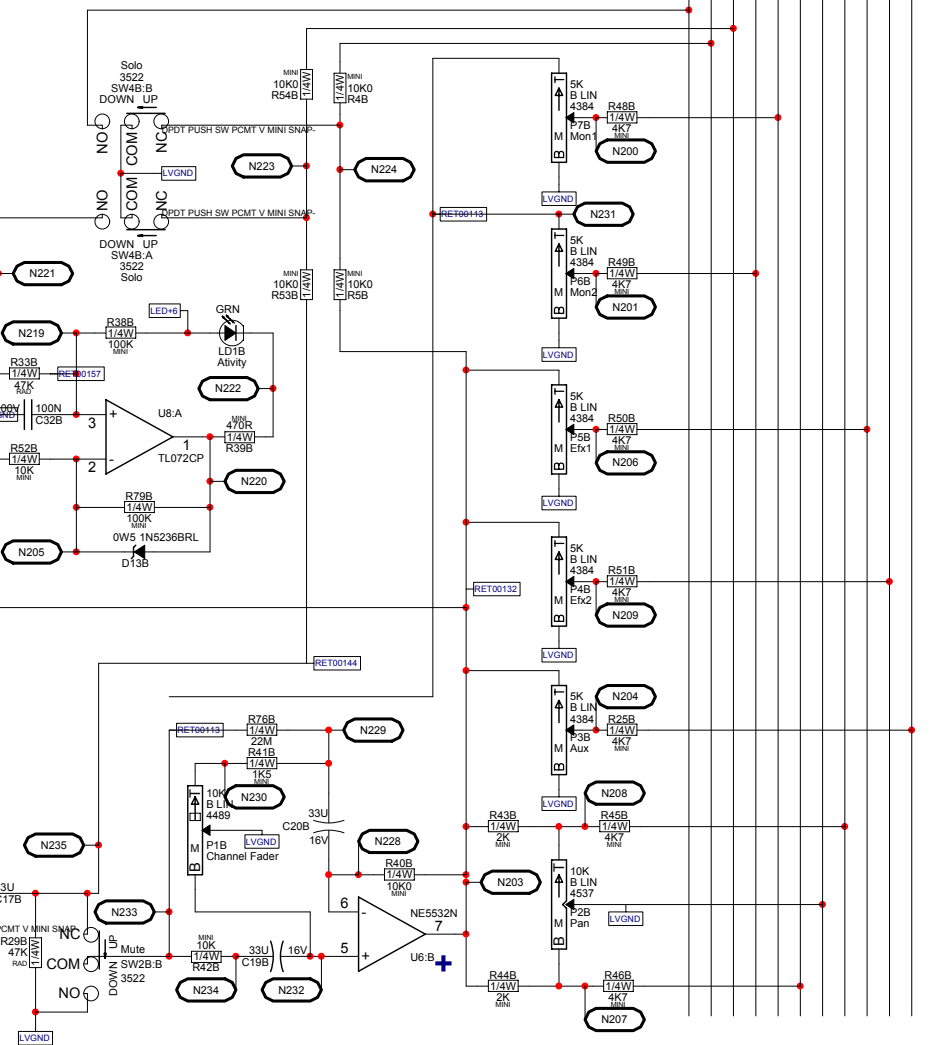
Solo
3522
SW4B:B
DOWN UP
NO
COM
NC
DPDT PUSH SW PCMT V MINI SNAP-
LVGND
NO
COM
NC
DPDT PUSH SW PCMT V MINI SNAP-
DOWN UP
SW4B:A
3522
Solo
MINI
10K0
R54B
1/4W
1/4W
MINI
10K0
R4B
N223
N224
N221
MINI
10K0
R53B
1/4W
1/4W
MINI
10K0
R5B
5K
B LIN
4384
P7B
Mon1
T
M
B
R48B
1/4W
4K7
MINI
N200
LVGND
RET00113
N231
5K
B LIN
4384
P6B
Mon2
R49B
1/4W
4K7
MINI
N201
LVGND
LED+6
GRN
N219
R38B
1/4W
100K
MINI
LD1B
Ativity
R33B
1/4W
47K
RAD
RET00157
N222
00V
100N
C32B
+
3
U8:A
MINI
470R
1/4W
R39B
1
TL072CP
R52B
1/4W
10K
MINI
2
-
N220
R79B
1/4W
100K
MINI
0W5 1N5236BRL
N205
D13B
5K
B LIN
4384
P5B
Efx1
R50B
1/4W
4K7
MINI
N206
LVGND
5K
B LIN
4384
P4B
Efx2
R51B
1/4W
4K7
MINI
N209
RET00132
LVGND
RET00144
5K
B LIN
4384
P3B
Aux
N204
R25B
1/4W
4K7
MINI
LVGND
N208
RET00113
R76B
1/4W
22M
R41B
1/4W
1K5
MINI
N229
10K
B LIN
4489
N230
LVGND
P1B
Channel Fader
33U
C20B
16V
N228
R43B
1/4W
2K
MINI
R45B
1/4W
4K7
MINI
N235
R40B
1/4W
10K0
MINI
N203
10K
B LIN
4537
P2B
Pan
LVGND
33U
C17B
N233
6
-
NE5532N
7
PCMT V MINI SNAP
R29B
47K
RAD
1/4W
NC
UP
Mute
COM
SW2B:B
DOWN
3522
MINI
10K
1/4W
R42B
33U
C19B
16V
5
+
U6:B
R44B
1/4W
2K
MINI
R46B
1/4W
4K7
MINI
NO
N234
N232
N207
LVGND